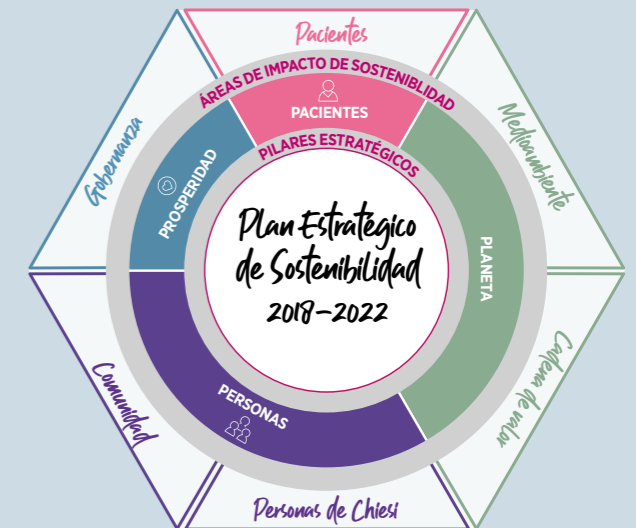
Pacientes

ÁREAS DE IMPACTO DE SOSTENIBILIDAD

PACIENTES

PILARES ESTRATÉGICOS

Gobernanza

Medioambiente

PROSPERIDAD

PLANETA

Plan Estratégico de Sostenibilidad 2018–2022

Comunidad

Cadena de valor

PERSONAS

Personas de Chiesi